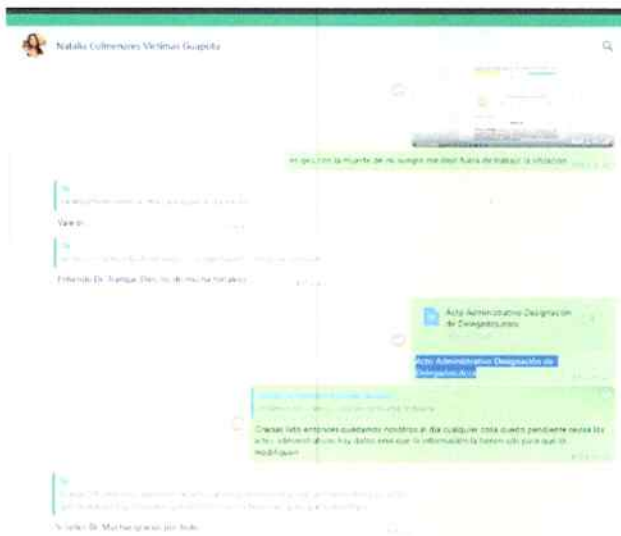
Natalia Colmenares Víctimas Guapota

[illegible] la muerte de mi suegro me dejó fuera de trabajo la situación

Tú
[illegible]

Vale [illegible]

Tú
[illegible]

Entendido Dr. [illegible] Muchas gracias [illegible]

Acta Administrativo Designación de Delegados.docx

Acta Administrativo Designación de Delegados.docx

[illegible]
Gracias listo entonces quedando nosotros al día cualquier cosa quedo pendiente reviso los actos administrativos hay datos erróneos que la información la tienen ustedes para que lo modifiquen

Tú
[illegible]

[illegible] Muchas gracias por todo